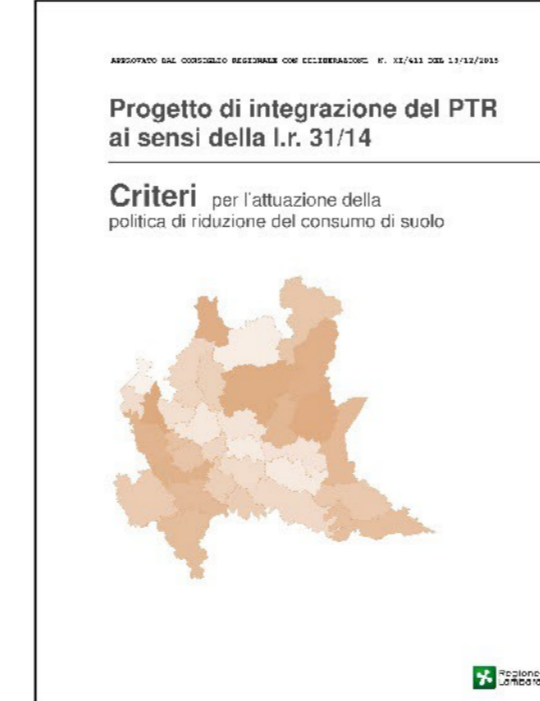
APPROVATO DAL CONSIGLIO REGIONALE CON DELIBERAZIONE N. XI/411 DEL 19/12/2018

Progetto di integrazione del PTR ai sensi della l.r. 31/14

Criteri per l'attuazione della politica di riduzione del consumo di suolo

Regione Lombardia